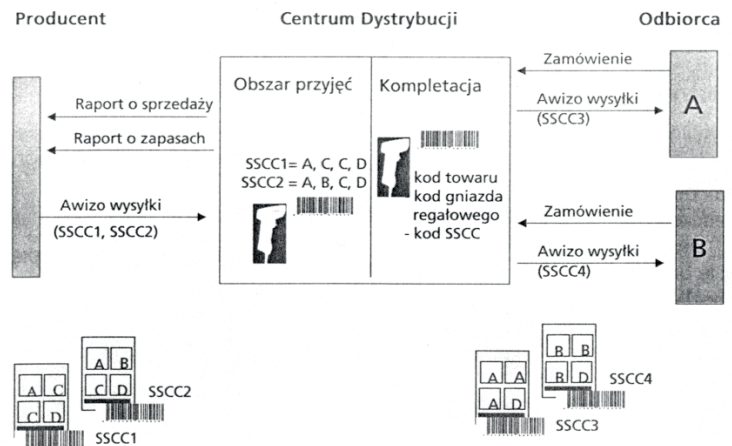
Producent

Centrum Dystrybucji

Odbiorca

Zamówienie

Obszar przyjęć

Kompletacja

Raport o sprzedaży

Awizo wysyłki (SSCC3)

A

Raport o zapasach

SSCC1= A, C, C, D
SSCC2 = A, B, C, D

kod towaru
kod gniazda regałowego
- kod SSCC

Awizo wysyłki (SSCC1, SSCC2)

Zamówienie

Awizo wysyłki (SSCC4)

B

A B C D SSCC2

A C C D SSCC1

B B B D SSCC4

A A A D SSCC3